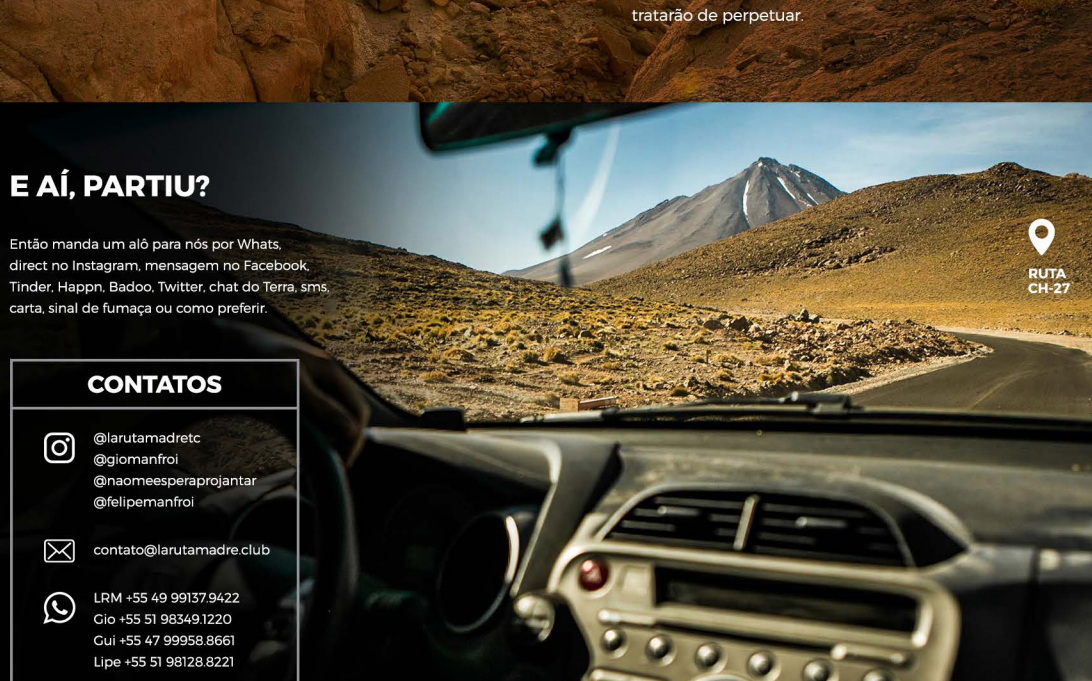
tratarão de perpetuar.

E AÍ, PARTIU?

Então manda um alô para nós por Whats, direct no Instagram, mensagem no Facebook, Tinder, Happn, Badoo, Twitter, chat do Terra, sms, carta, sinal de fumaça ou como preferir.

RUTA CH-27

CONTATOS

@larutamadretc
@giomanfroi
@naomeesperaprojantar
@felipemanfroi

contato@larutamadre.club

LRM +55 49 99137.9422
Gio +55 51 98349.1220
Gui +55 47 99958.8661
Lipe +55 51 98128.8221